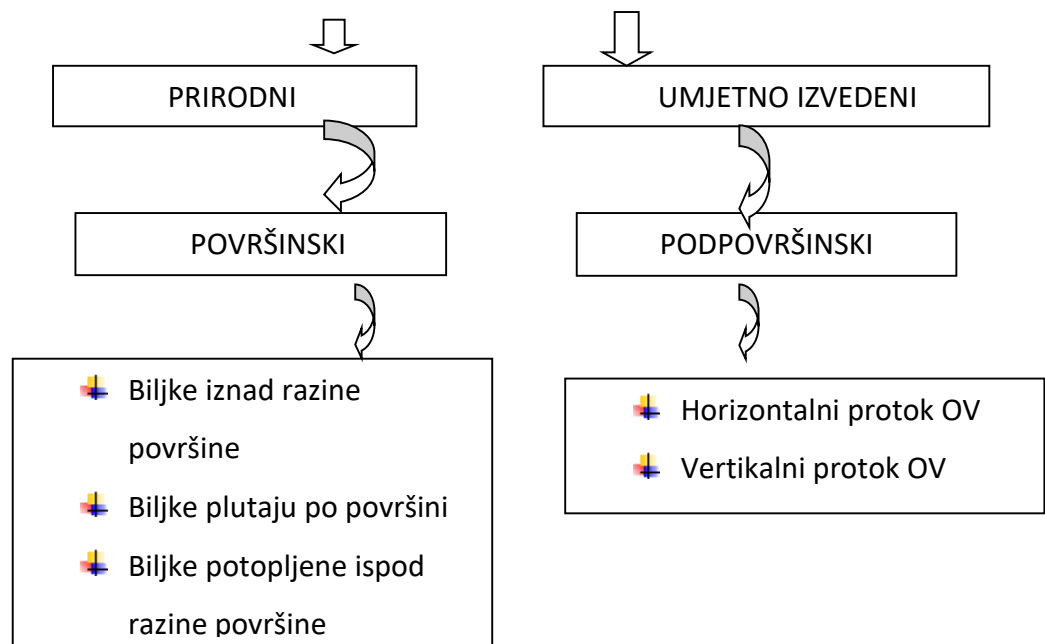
PRIRODNI

POVRŠINSKI

- Biljke iznad razine površine
- Biljke plutaju po površini
- Biljke potopljene ispod razine površine

UMJETNO IZVEDENI

PODPOVRŠINSKI

- Horizontalni protok OV
- Vertikalni protok OV